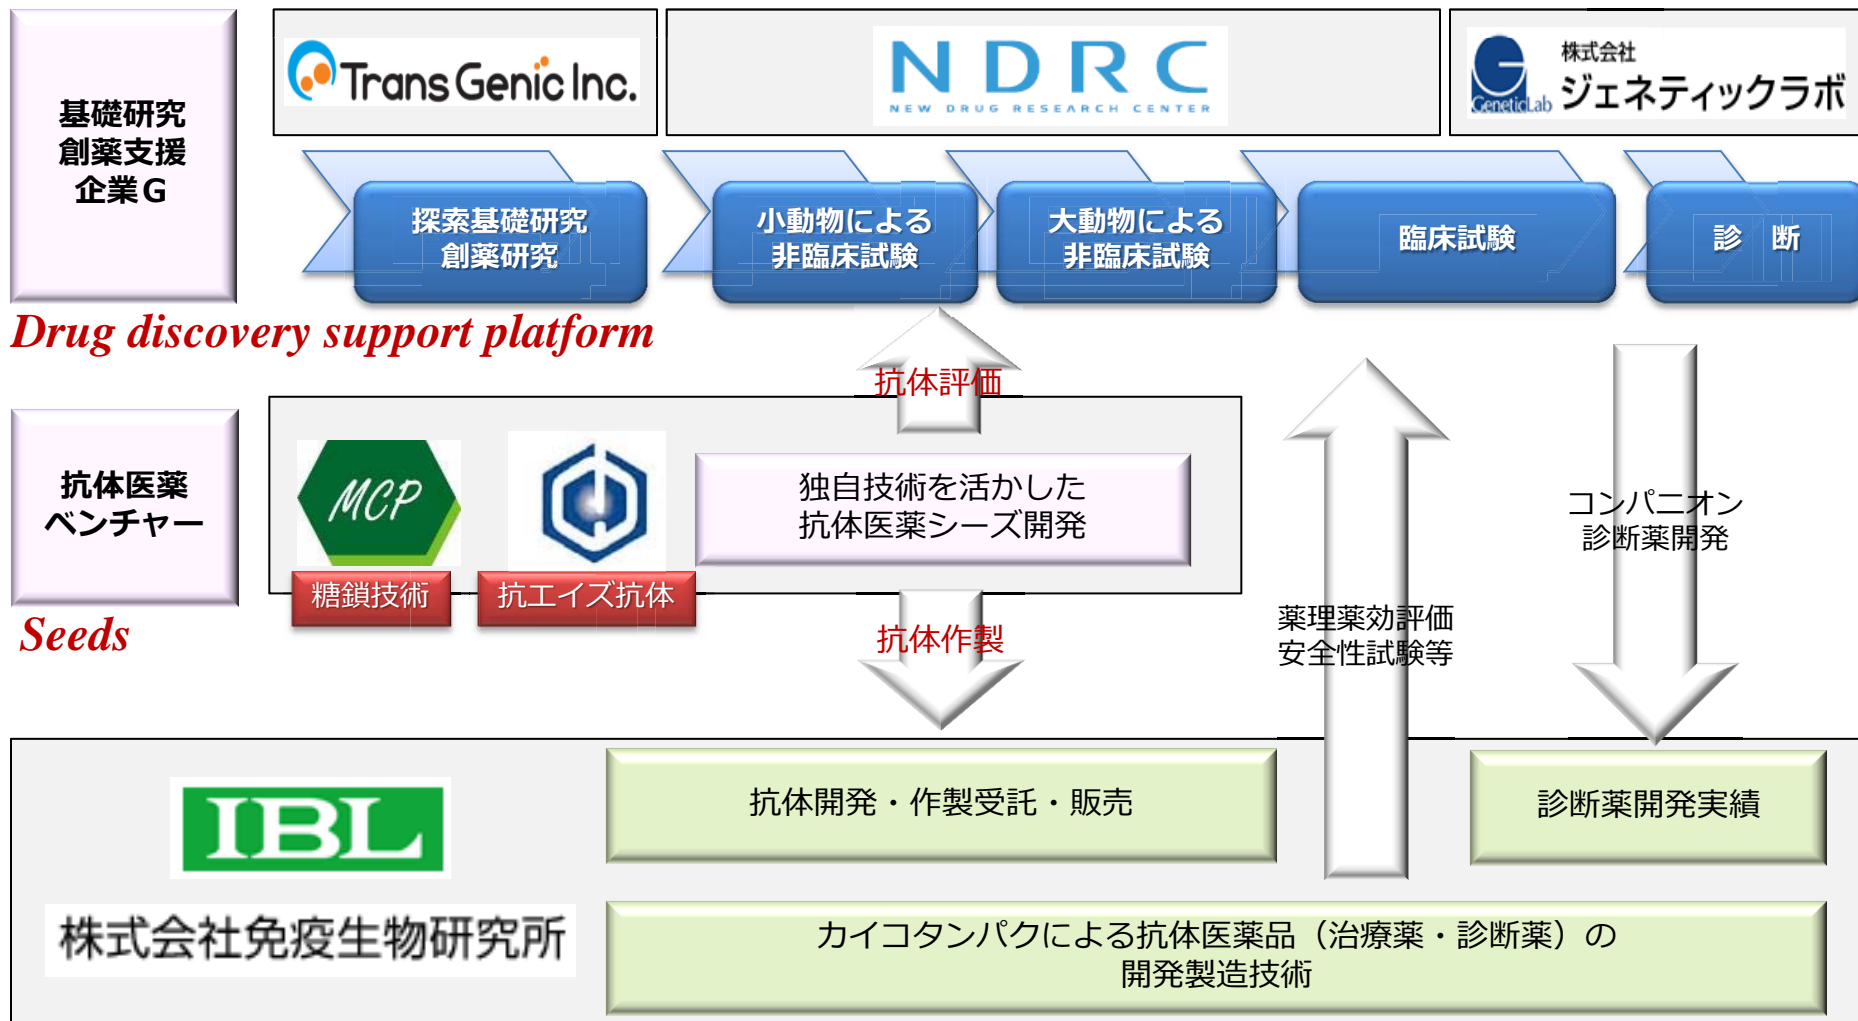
基礎研究
創薬支援
企業G

TransGenic Inc.

NDRC
NEW DRUG RESEARCH CENTER

GeneticLab 株式会社 ジェネティックラボ

探索基礎研究
創薬研究

小動物による
非臨床試験

大動物による
非臨床試験

臨床試験

診　断

Drug discovery support platform

抗体評価

抗体医薬
ベンチャー

Seeds

MCP

独自技術を活かした
抗体医薬シーズ開発

糖鎖技術

抗エイズ抗体

抗体作製

薬理薬効評価
安全性試験等

コンパニオン
診断薬開発

IBL

株式会社免疫生物研究所

抗体開発・作製受託・販売

診断薬開発実績

カイコタンパクによる抗体医薬品（治療薬・診断薬）の
開発製造技術